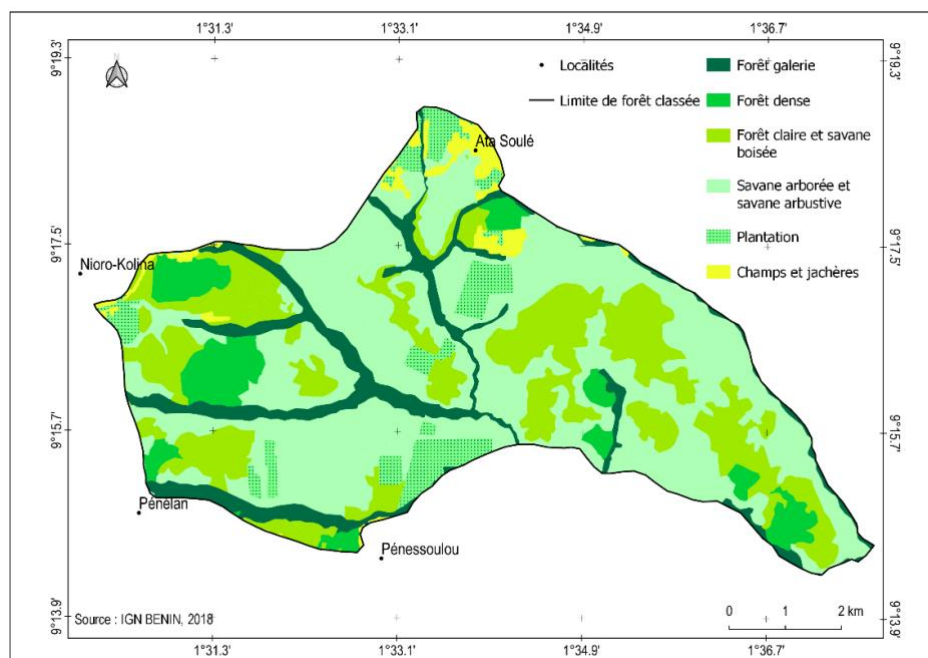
1°31.3'
1°33.1'
1°34.9'
1°36.7'

9°19.3'
9°17.5'
9°15.7'
9°13.9'

N

• Localités
Limite de forêt classée
Forêt galerie
Forêt dense
Forêt claire et savane boisée
Savane arborée et savane arbustive
Plantation
Champs et jachères

Ata Soulé
Nioro-Kolina
Pénélan
Pénessoulou

Source : IGN BENIN, 2018

0 1 2 km

1°31.3'
1°33.1'
1°34.9'
1°36.7'

9°19.3'
9°17.5'
9°15.7'
9°13.9'